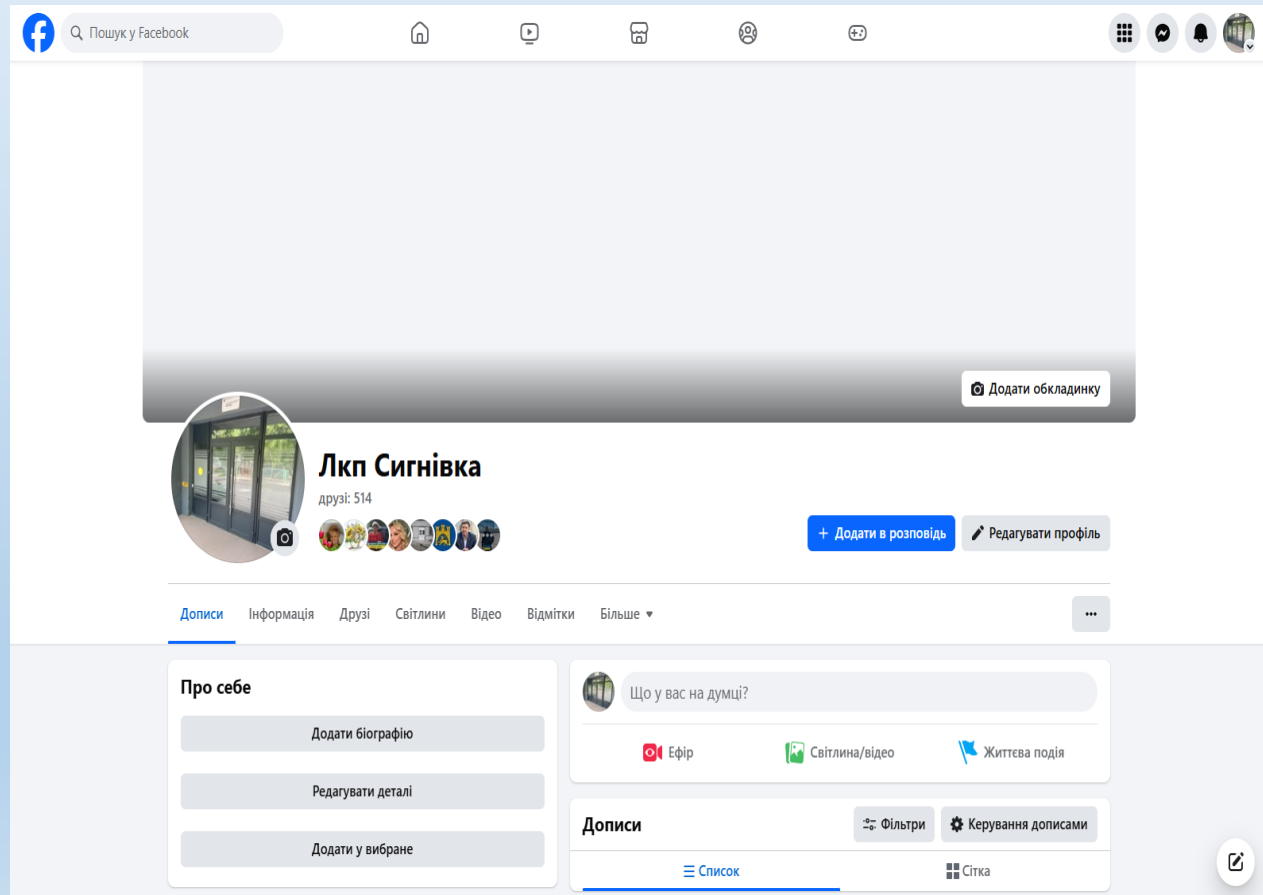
Пошук у Facebook

Додати обкладинку

Лкп Сигнівка

друзі: 514

+ Додати в розповідь

Редагувати профіль

Дописи Інформація Друзі Світлини Відео Відмітки Більше

...

Про себе

Додати біографію

Редагувати деталі

Додати у вибране

Що у вас на думці?

Ефір

Світлина/відео

Життєва подія

Дописи

Фільтри

Керування дописами

Список

Сітка